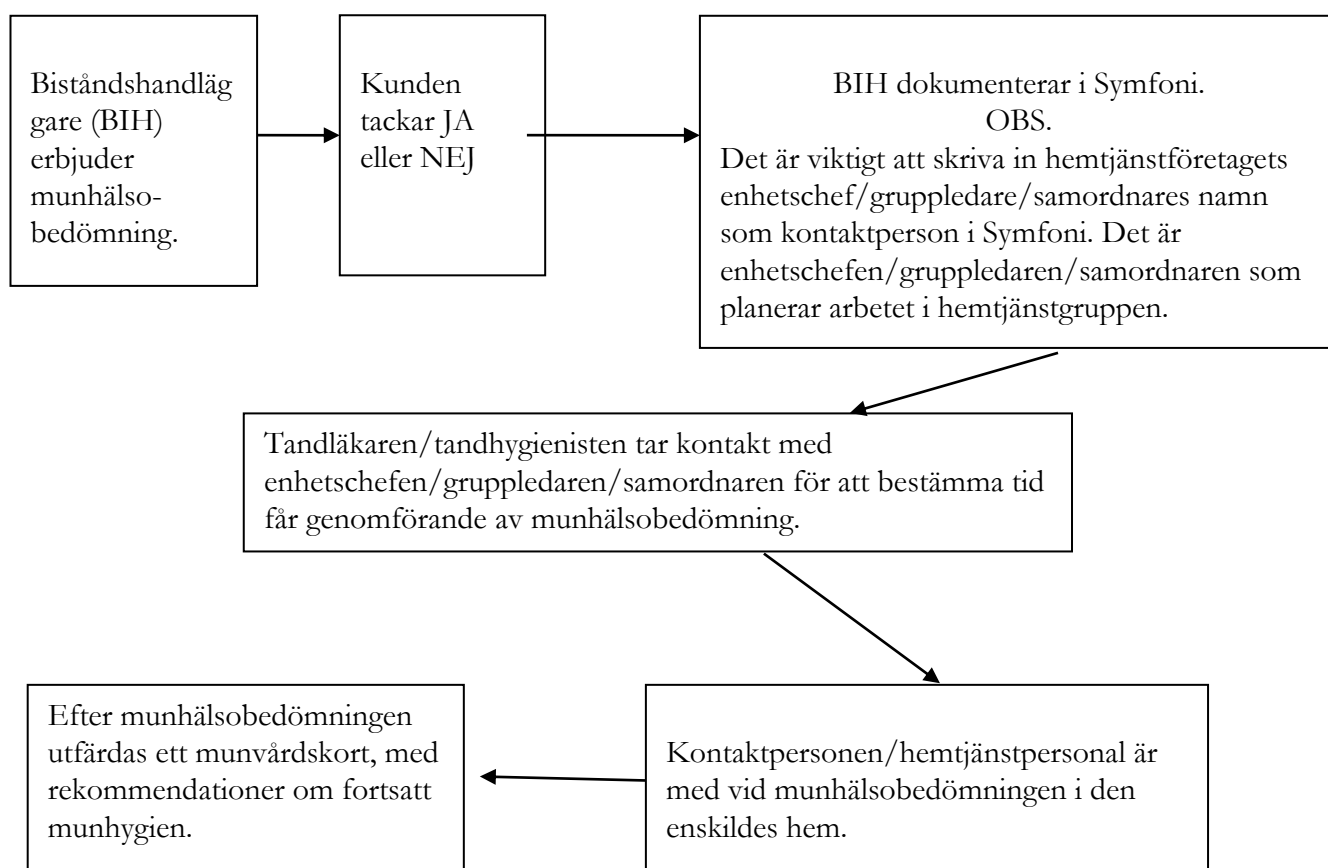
Biståndshandläggare (BIH) erbjuder munhälsobedömning.

Kunden tackar JA eller NEJ

BIH dokumenterar i Symfoni.
OBS.
Det är viktigt att skriva in hemtjänstföretagets enhetschef/gruppledare/samordnares namn som kontaktperson i Symfoni. Det är enhetschefen/gruppledaren/samordnaren som planerar arbetet i hemtjänstgruppen.

Tandläkaren/tandhygienisten tar kontakt med enhetschefen/gruppledaren/samordnaren för att bestämma tid får genomförande av munhälsobedömning.

Kontaktpersonen/hemtjänstpersonal är med vid munhälsobedömningen i den enskildes hem.

Efter munhälsobedömningen utfärdas ett munvårdskort, med rekommendationer om fortsatt munhygien.